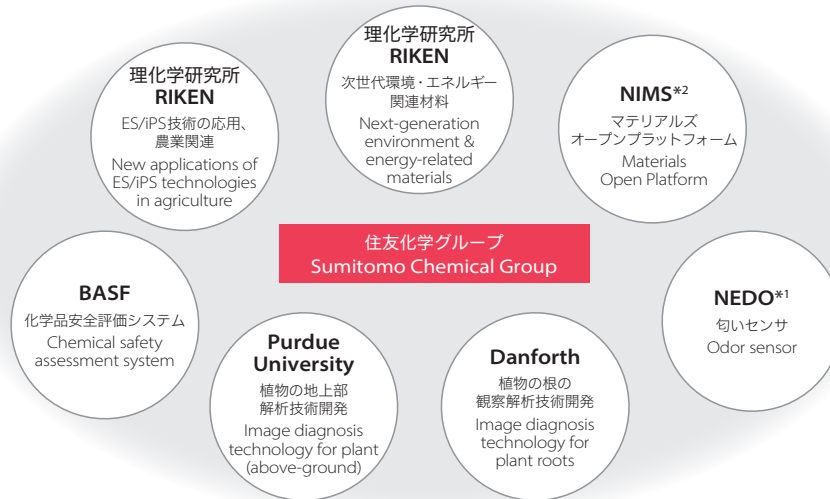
理化学研究所
RIKEN
次世代環境・エネルギー関連材料
Next-generation environment & energy-related materials

理化学研究所
RIKEN
ES/iPS技術の応用、農業関連
New applications of ES/iPS technologies in agriculture

NIMS*2
マテリアルズオープンプラットフォーム
Materials Open Platform

住友化学グループ
Sumitomo Chemical Group

BASF
化学品安全評価システム
Chemical safety assessment system

NEDO*1
匂いセンサ
Odor sensor

Purdue University
植物の地上部解析技術開発
Image diagnosis technology for plant (above-ground)

Danforth
植物の根の観察解析技術開発
Image diagnosis technology for plant roots